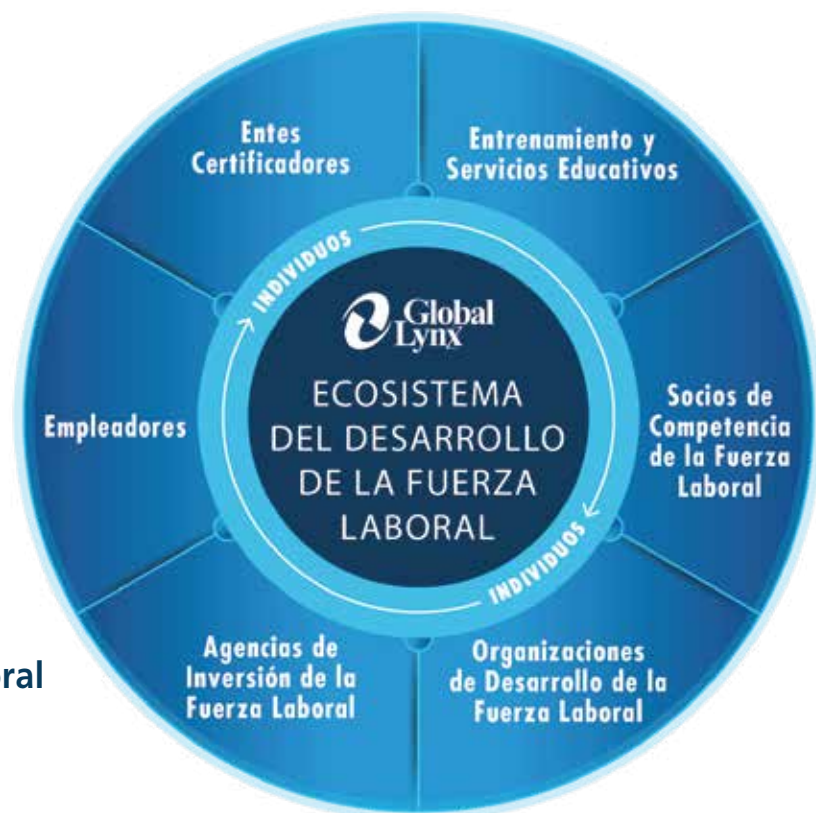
Entes Certificadores

Entrenamiento y Servicios Educativos

INDIVIDUOS

Global Lynx

ECOSISTEMA DEL DESARROLLO DE LA FUERZA LABORAL

Empleadores

Socios de Competencia de la Fuerza Laboral

INDIVIDUOS

Agencias de Inversión de la Fuerza Laboral

Organizaciones de Desarrollo de la Fuerza Laboral

ral